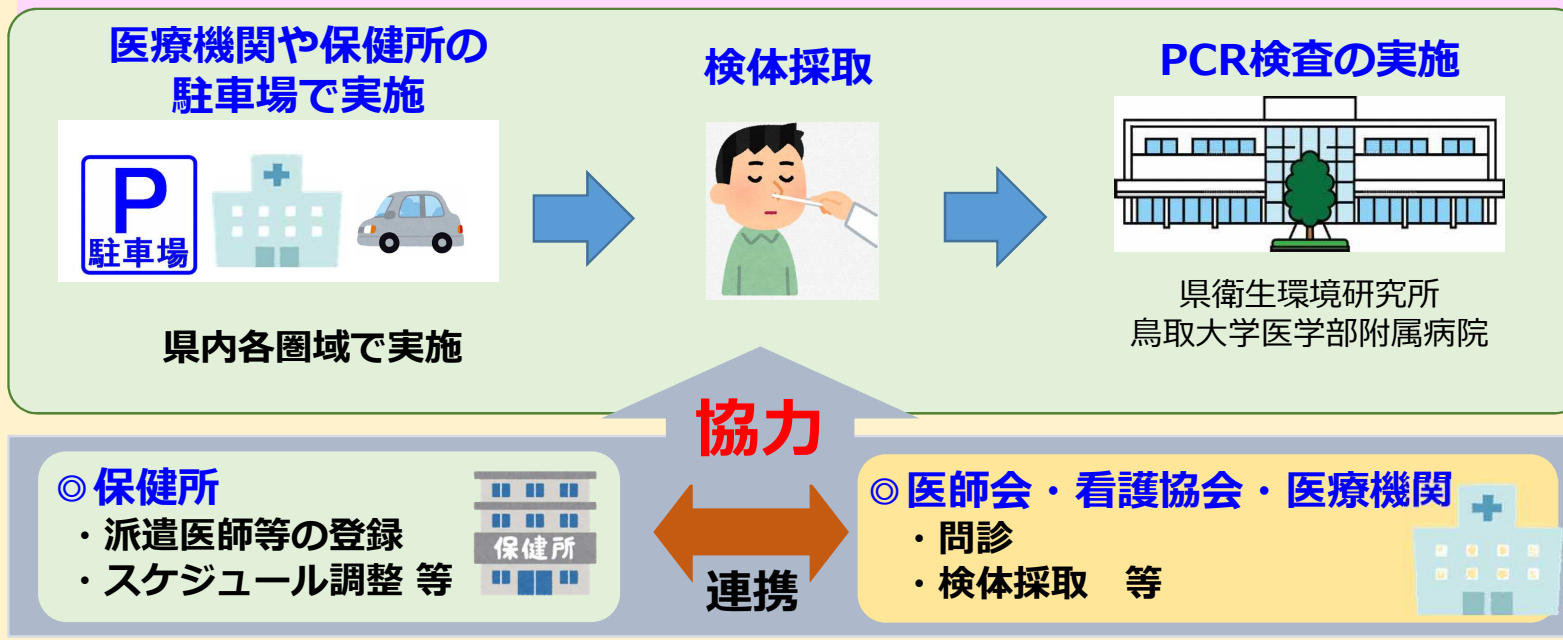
医療機関や保健所の駐車場で実施

P
駐車場

県内各圏域で実施

検体採取

PCR検査の実施

県衛生環境研究所
鳥取大学医学部附属病院

協力

◎保健所
・派遣医師等の登録
・スケジュール調整 等

保健所

連携

◎医師会・看護協会・医療機関
・問診
・検体採取　等